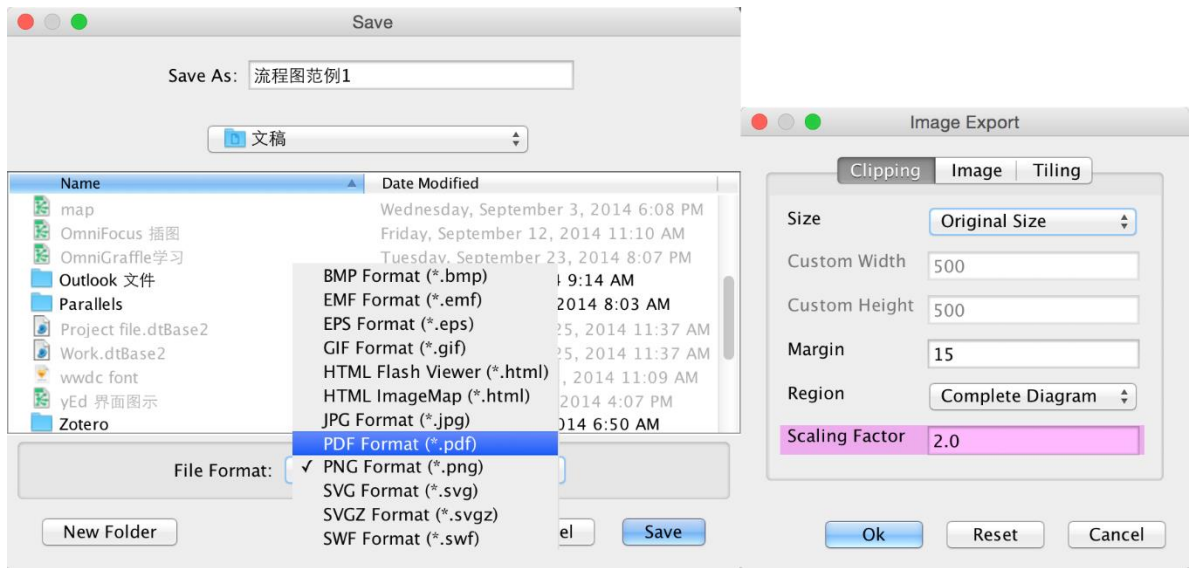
Save

Save As: 流程图范例1

文稿

| Name | Date Modified |
|---|---|
| map | Wednesday, September 3, 2014 6:08 PM |
| OmniFocus 插图 | Friday, September 12, 2014 11:10 AM |
| OmniGraffle学习 | Tuesday, September 23, 2014 8:07 PM |
| Outlook 文件 | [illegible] 9:14 AM |
| Parallels | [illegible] 2014 8:03 AM |
| Project file.dtBase2 | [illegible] 25, 2014 11:37 AM |
| Work.dtBase2 | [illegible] 25, 2014 11:37 AM |
| wwdc font | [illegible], 2014 11:09 AM |
| yEd 界面图示 | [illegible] 2014 4:07 PM |
| Zotero | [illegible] 014 6:50 AM |

BMP Format (*.bmp)
EMF Format (*.emf)
EPS Format (*.eps)
GIF Format (*.gif)
HTML Flash Viewer (*.html)
HTML ImageMap (*.html)
JPG Format (*.jpg)
PDF Format (*.pdf)
✓ PNG Format (*.png)
SVG Format (*.svg)
SVGZ Format (*.svgz)
SWF Format (*.swf)

File Format:

New Folder
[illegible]el
Save

Image Export

Clipping | Image | Tiling

Size: Original Size
Custom Width: 500
Custom Height: 500
Margin: 15
Region: Complete Diagram
Scaling Factor: 2.0

Ok
Reset
Cancel